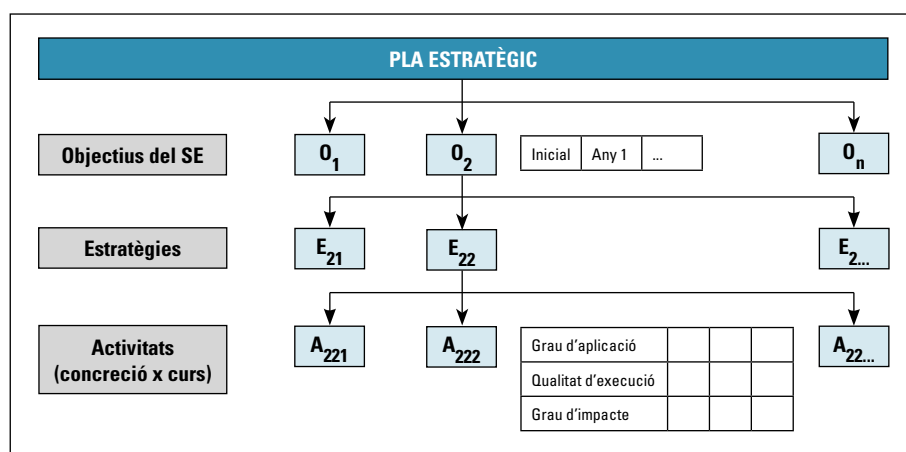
PLA ESTRATÈGIC

Objectius del SE

$O_1$ $O_2$

| Inicial | Any 1 | ... |
|---|---|---|

$O_n$

Estratègies

$E_{21}$ $E_{22}$ $E_{2...}$

Activitats (concreció x curs)

$A_{221}$ $A_{222}$

| Grau d'aplicació | | | |
|---|---|---|---|
| Qualitat d'execució | | | |
| Grau d'impacte | | | |

$A_{22...}$